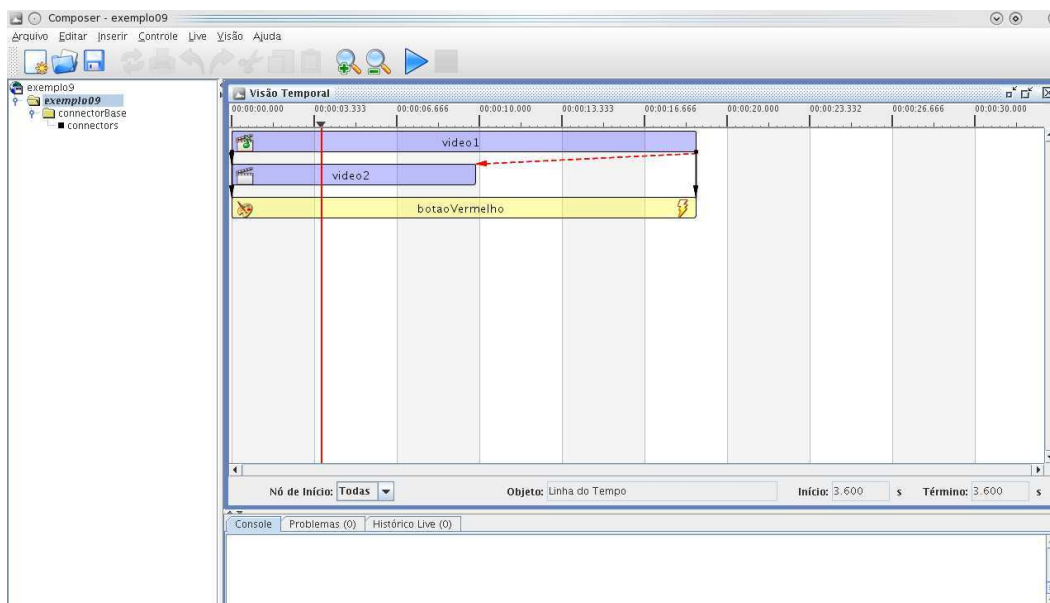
Composer - exemplo09

Arquivo Editar Inserir Controle Live Visão Ajuda

exemplo9
exemplo09
connectorBase
connectors

Visão Temporal

00:00:00.000 00:00:03.333 00:00:06.666 00:00:10.000 00:00:13.333 00:00:16.666 00:00:20.000 00:00:23.332 00:00:26.666 00:00:30.000

video1

video2

botaoVermelho

Nó de Início: Todas

Objeto: Linha do Tempo

Início: 3.600 s

Término: 3.600 s

Console Problemas (0) Histórico Live (0)